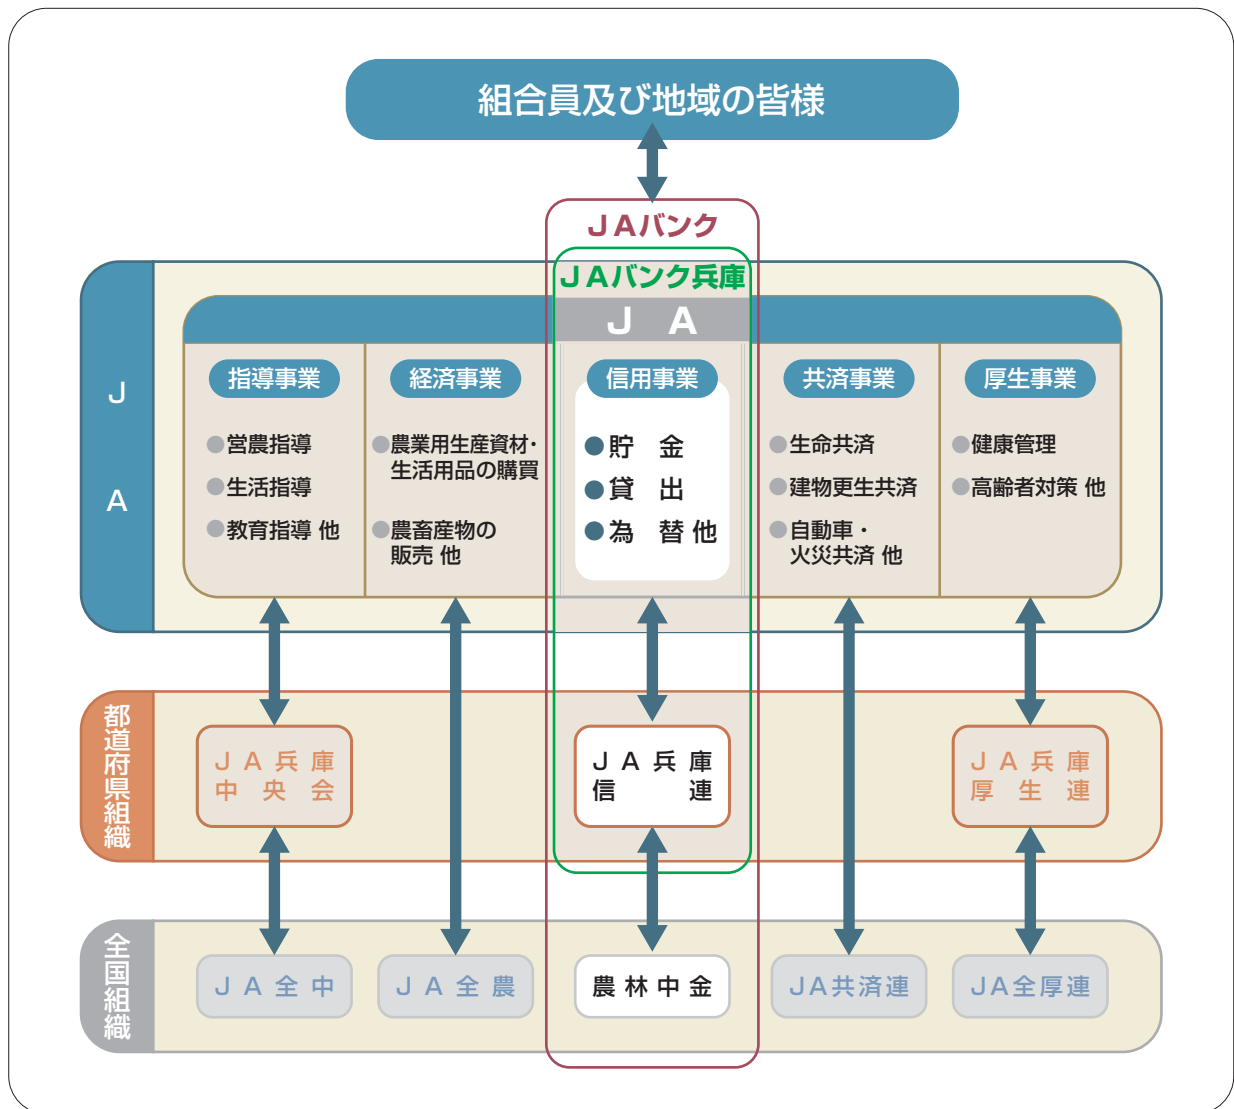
組合員及び地域の皆様

JAバンク

JAバンク兵庫

J A

J A

指導事業
●営農指導
●生活指導
●教育指導 他

経済事業
●農業用生産資材・生活用品の購買
●農畜産物の販売 他

信用事業
●貯 金
●貸 出
●為 替 他

共済事業
●生命共済
●建物更生共済
●自動車・火災共済 他

厚生事業
●健康管理
●高齢者対策 他

都道府県組織

JA兵庫中央会

JA兵庫信連

JA兵庫厚生連

全国組織

JA全中

JA全農

農林中金

JA共済連

JA全厚連